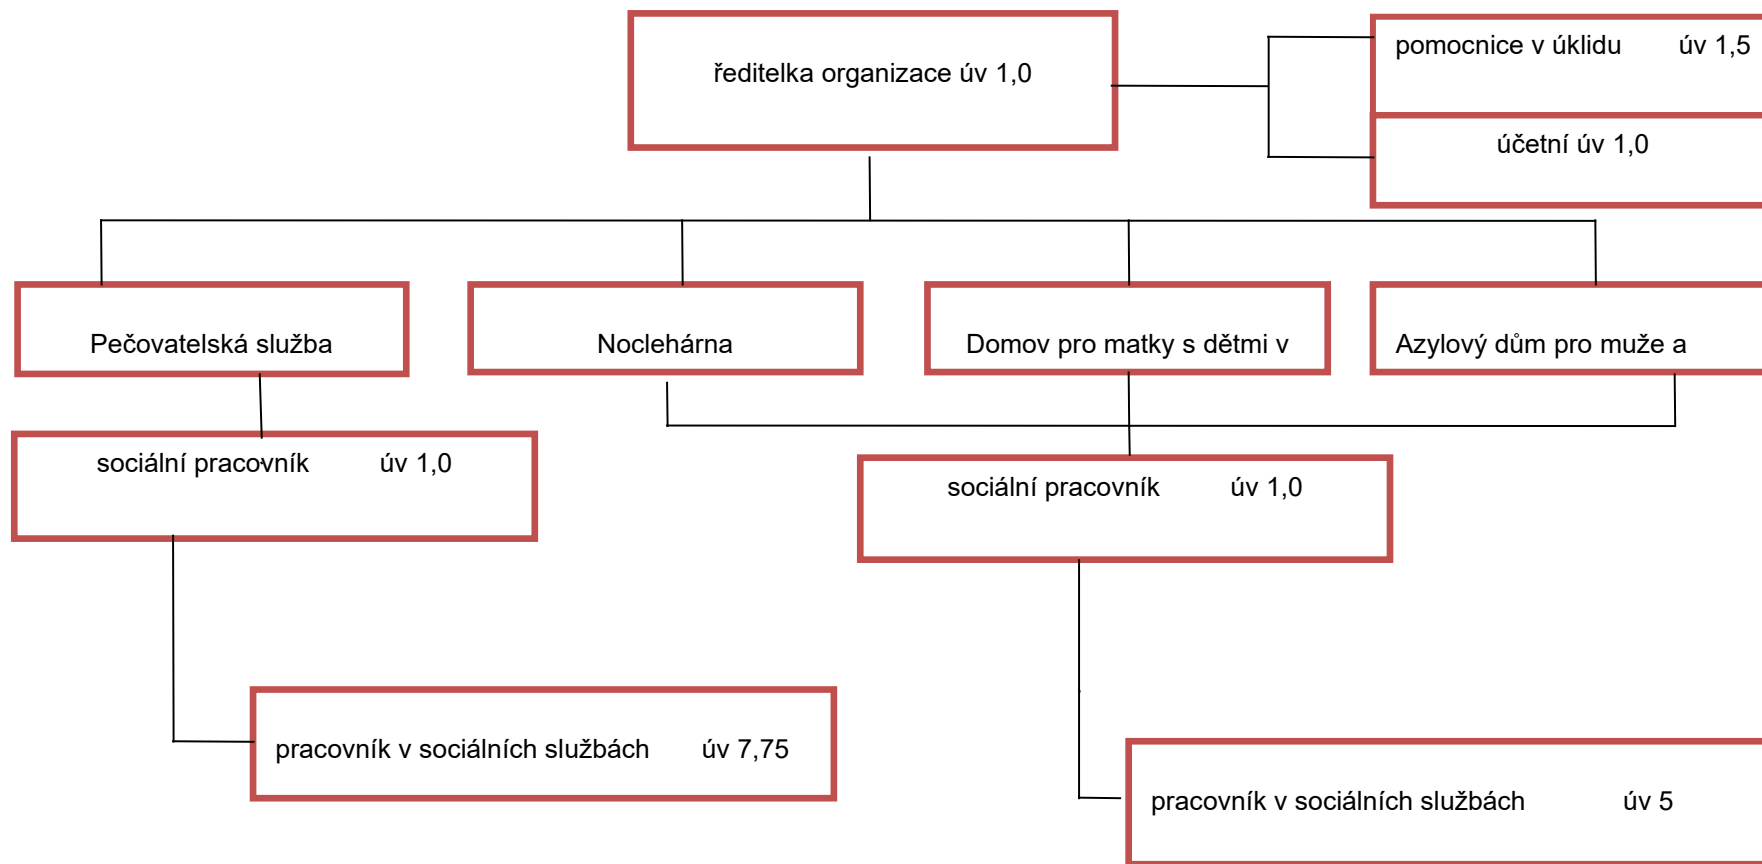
ředitelka organizace úv 1,0

pomocnice v úklidu úv 1,5

účetní úv 1,0

Pečovatelská služba

Nocleharna

Domov pro matky s dětmi v

Azylový dům pro muže a

sociální pracovník úv 1,0

sociální pracovník úv 1,0

pracovník v sociálních službách úv 7,75

pracovník v sociálních službách úv 5